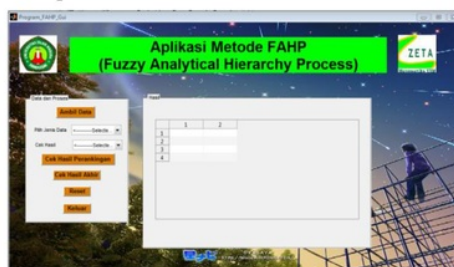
Program_FAHP_Gui

Aplikasi Metode FAHP
(Fuzzy Analytical Hierarchy Process)

ZETA

Data dan Proses

Ambil Data

Pilih Jenis Data ---------Select---------

Cek Hasil ---------Select---------

Cek Hasil Perankingan

Cek Hasil Akhir

Reset

Keluar

Hasil

|   | 1 | 2 |
|---|---|---|
| 1 |   |   |
| 2 |   |   |
| 3 |   |   |
| 4 |   |   |

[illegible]